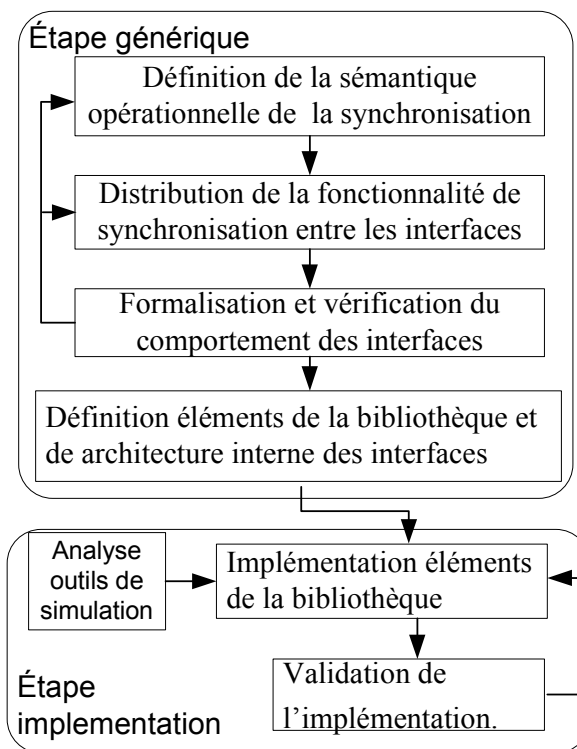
Étape générique

Définition de la sémantique opérationnelle de la synchronisation

Distribution de la fonctionnalité de synchronisation entre les interfaces

Formalisation et vérification du comportement des interfaces

Définition éléments de la bibliothèque et de architecture interne des interfaces

Analyse outils de simulation

Implémentation éléments de la bibliothèque

Validation de l'implémentation.

Étape implementation